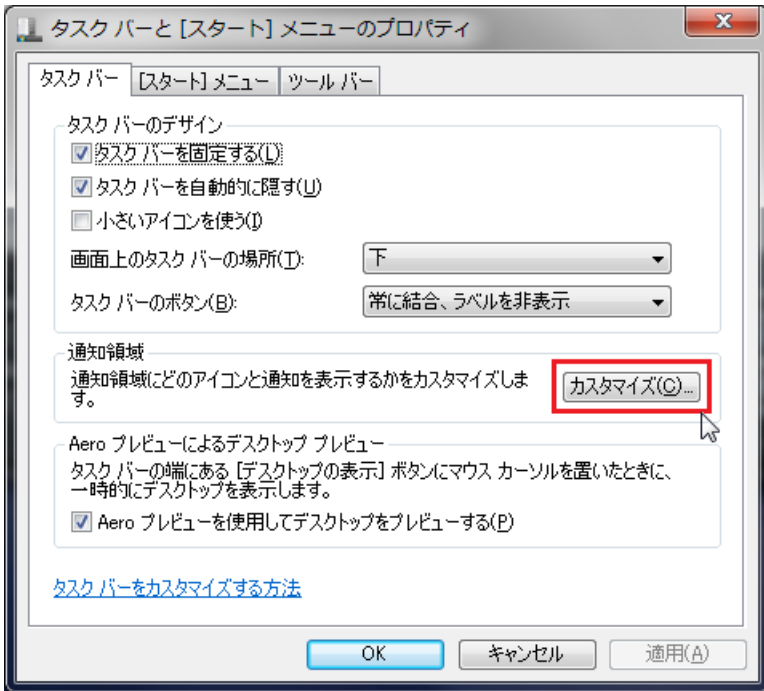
タスク バーと [スタート] メニューのプロパティ

タスク バー | [スタート] メニュー | ツール バー

タスク バーのデザイン

タスク バーを固定する(L)

タスク バーを自動的に隠す(U)

小さいアイコンを使う(I)

画面上のタスク バーの場所(T): 下

タスク バーのボタン(B): 常に結合、ラベルを非表示

通知領域

通知領域にどのアイコンと通知を表示するかをカスタマイズします。

カスタマイズ(C)...

Aero プレビューによるデスクトップ プレビュー

タスク バーの端にある [デスクトップの表示] ボタンにマウス カーソルを置いたときに、一時的にデスクトップを表示します。

Aero プレビューを使用してデスクトップをプレビューする(P)

タスク バーをカスタマイズする方法

OK | キャンセル | 適用(A)